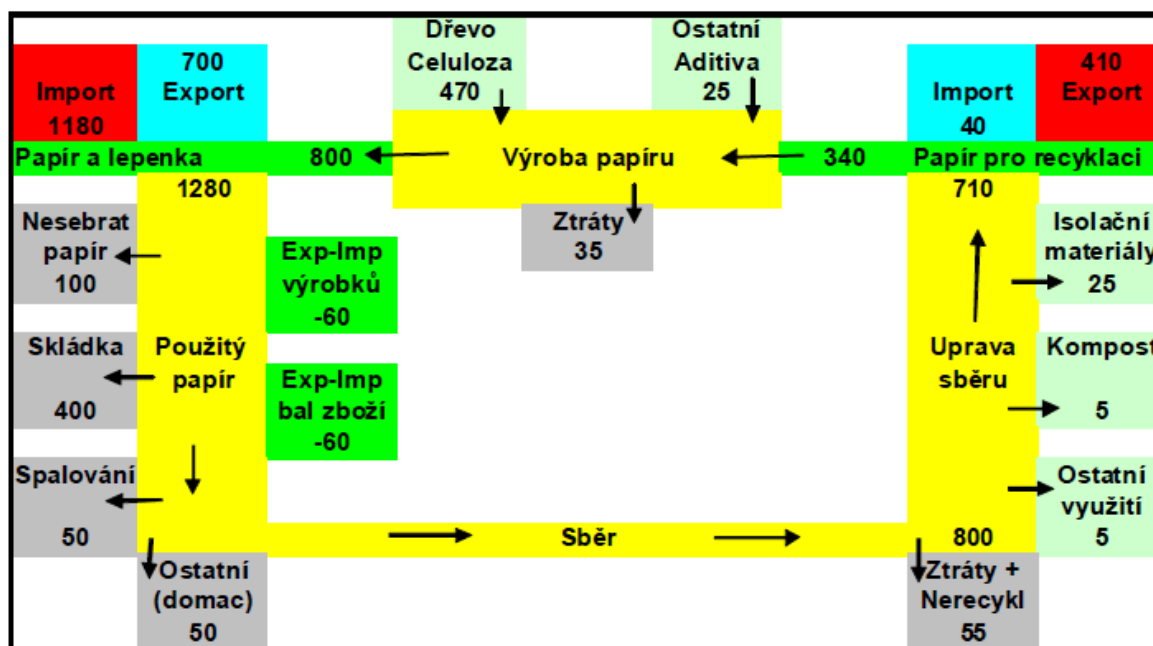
Import
1180

700
Export

Dřevo
Celuloza
470

Ostatní
Aditiva
25

Import
40

410
Export

Papír a lepenka
800
Výroba papíru
340
Papír pro recyklaci

1280

Ztráty
35

710

Nesebrat
papír
100

Exp-Imp
výrobků
-60

Isolační
materiály
25

Skládka
400

Použitý
papír

Exp-Imp
bal zboží
-60

Uprava
sběru

Kompost
5

Spalování
50

Ostatní
využití
5

Sběr
800

Ostatní
(domac)
50

Ztráty +
Nerecykl
55